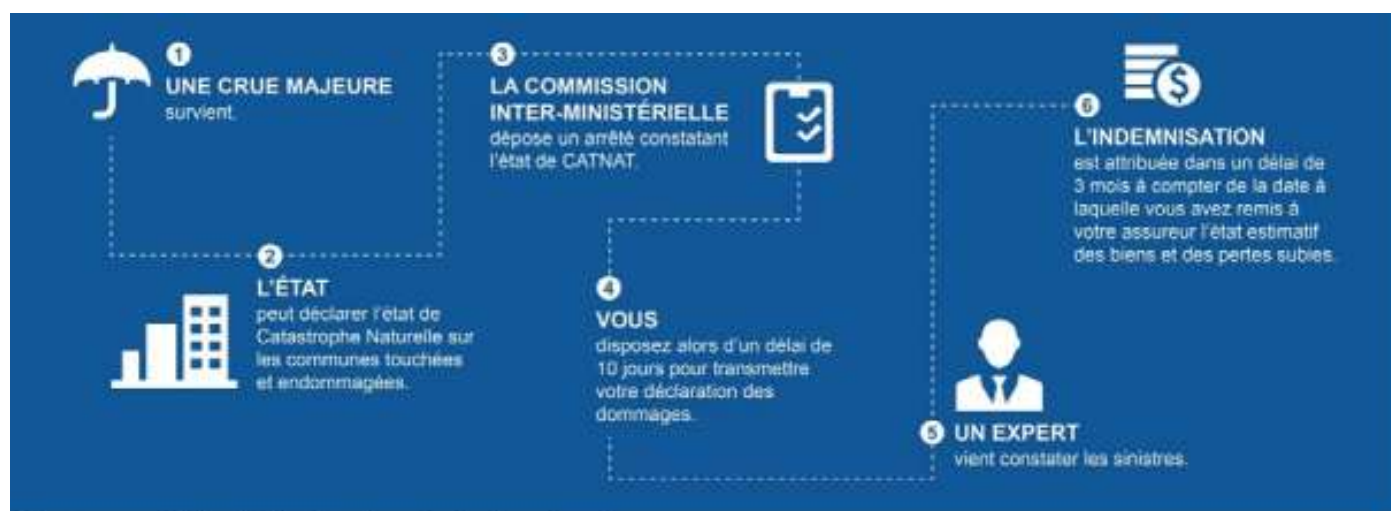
1
UNE CRUE MAJEURE
survient.

2
L'ÉTAT
peut déclarer l'état de Catastrophe Naturelle sur les communes touchées et endommagées.

3
LA COMMISSION INTER-MINISTÉRIELLE
dépose un arrêté constatant l'état de CATNAT.

4
VOUS
disposez alors d'un délai de 10 jours pour transmettre votre déclaration des dommages.

5
UN EXPERT
vient constater les sinistres.

6
L'INDEMNISATION
est attribuée dans un délai de 3 mois à compter de la date à laquelle vous avez remis à votre assureur l'état estimatif des biens et des pertes subies.